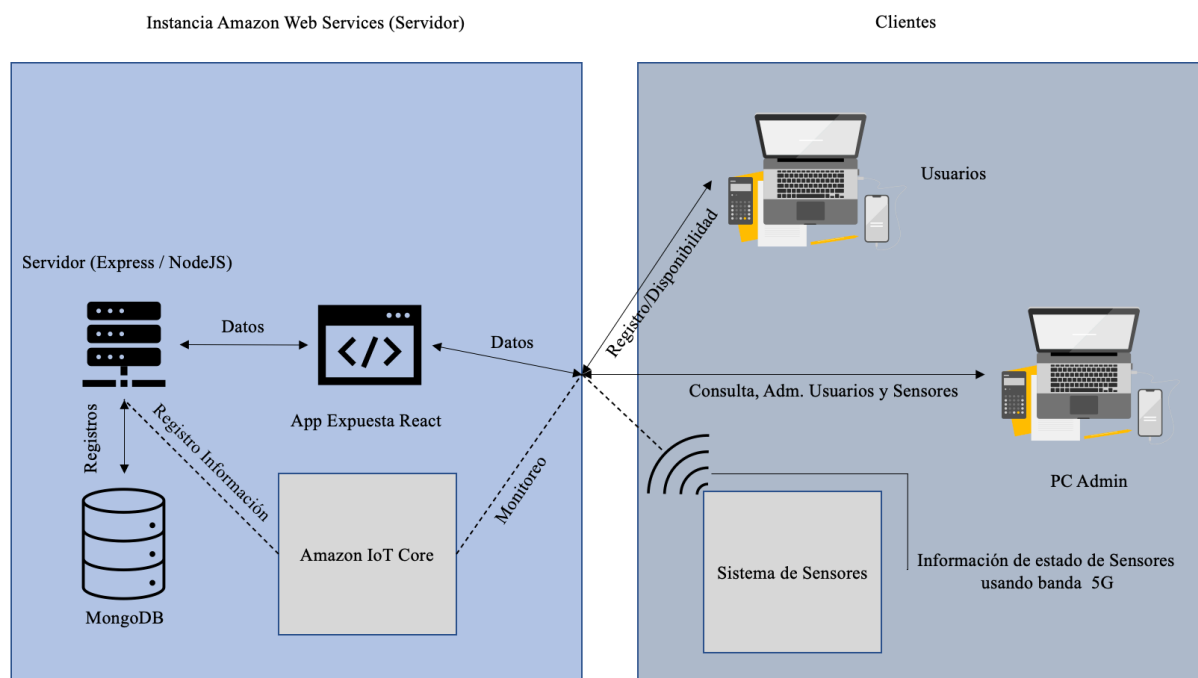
Instancia Amazon Web Services (Servidor)

Clientes

Servidor (Express / NodeJS)

Datos

App Expuesta React

Registros

Registro Información

MongoDB

Amazon IoT Core

Monitoreo

Datos

Registro/Disponibilidad

Usuarios

Consulta, Adm. Usuarios y Sensores

PC Admin

Sistema de Sensores

Información de estado de Sensores usando banda 5G